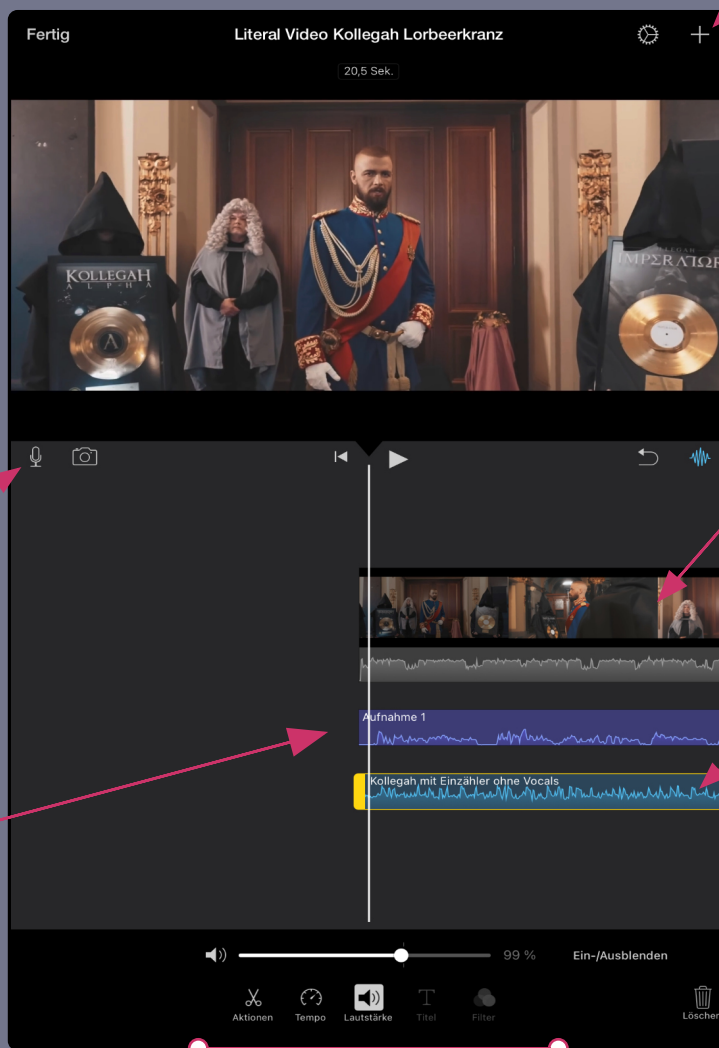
Fertig

Literal Video Kollegah Lorbeerkranz

20,5 Sek.

KOLLEGAH
ALPHA

KOLLEGAH
IMPERATOR

Aufnahme 1

Kollegah mit Einzähler ohne Vocals

99 %

Ein-/Ausblenden

Aktionen

Tempo

Lautstärke

Titel

Filter

Löschen